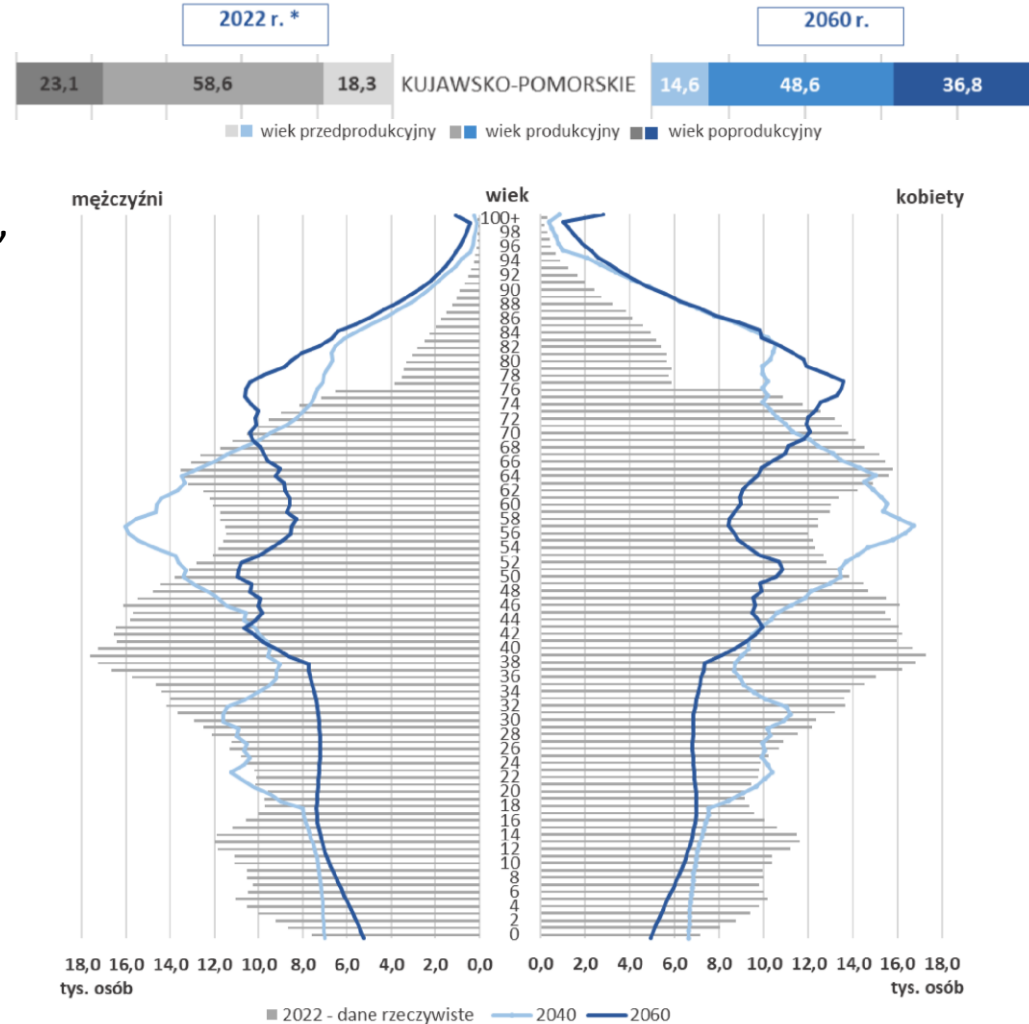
2022 r. *

2060 r.

23,1 58,6 18,3 KUJAWSKO-POMORSKIE 14,6 48,6 36,8

wiek przedprodukcyjny wiek produkcyjny wiek poprodukcyjny

mężczyźni

wiek

kobiety

100+
98
96
94
92
90
88
86
84
82
80
78
76
74
72
70
68
66
64
62
60
58
56
54
52
50
48
46
44
42
40
38
36
34
32
30
28
26
24
22
20
18
16
14
12
10
8
6
4
2
0

18,0 16,0 14,0 12,0 10,0 8,0 6,0 4,0 2,0 0,0
tys. osób

0,0 2,0 4,0 6,0 8,0 10,0 12,0 14,0 16,0 18,0
tys. osób

2022 - dane rzeczywiste 2040 2060